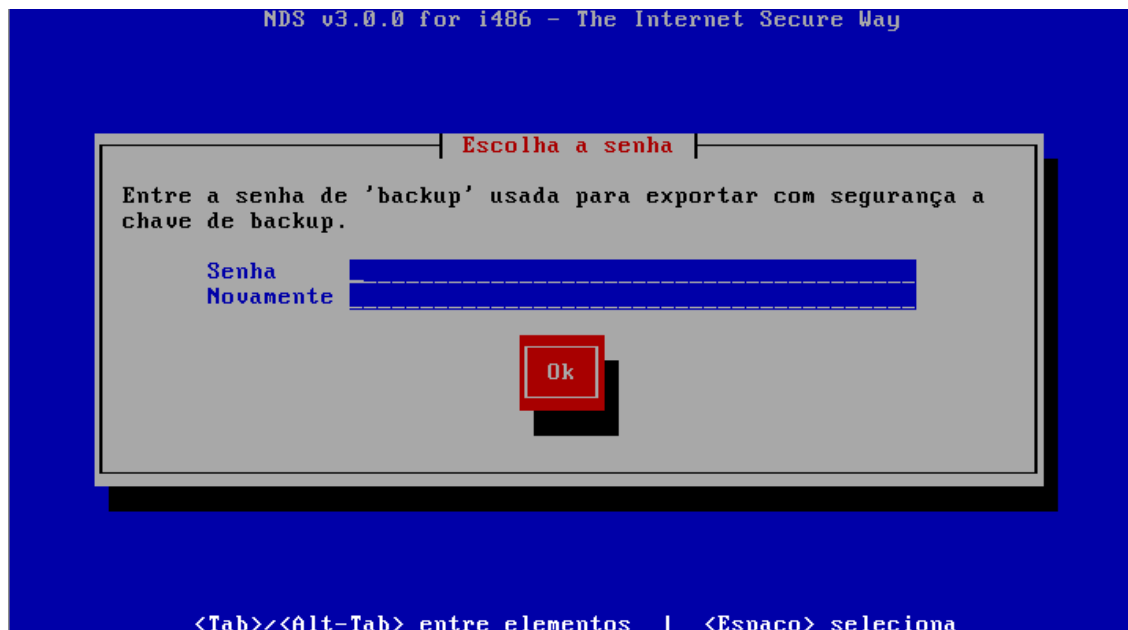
NDS v3.0.0 for i486 - The Internet Secure Way

Escolha a senha

Entre a senha de 'backup' usada para exportar com segurança a chave de backup.

Senha
Novamente

Ok

<Tab>/<Alt-Tab> entre elementos | <Espaço> seleciona